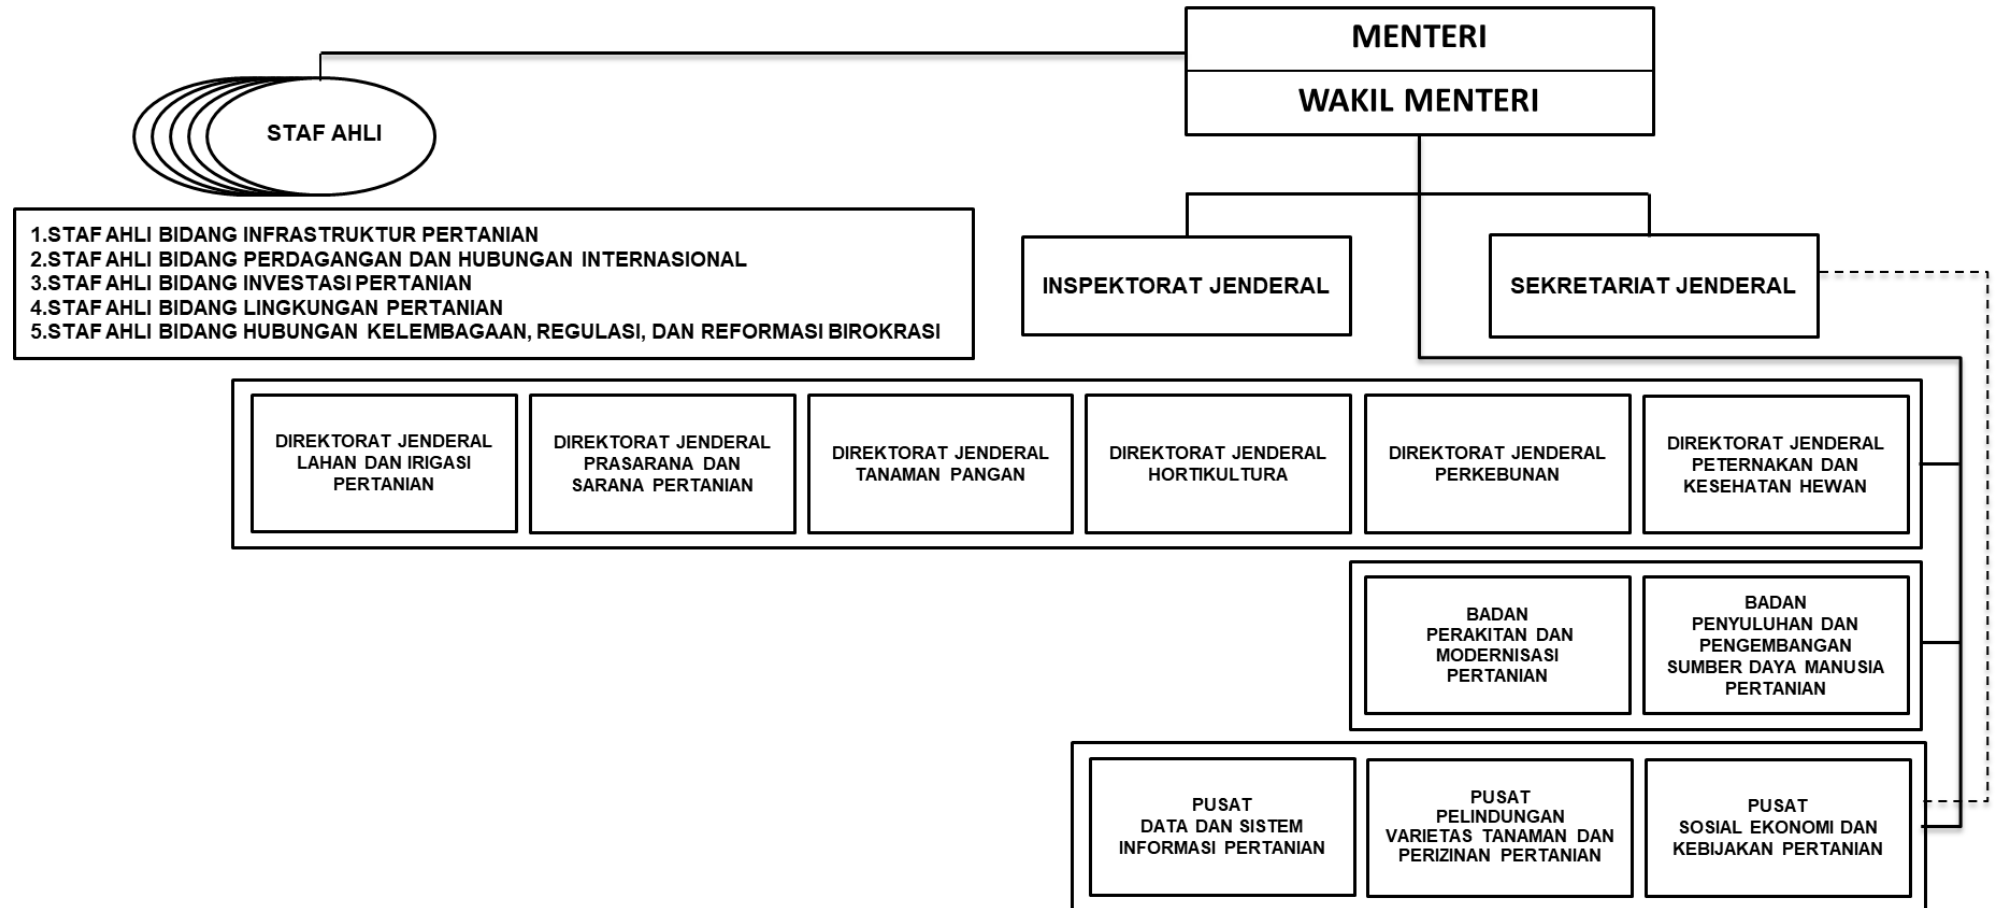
MENTERI

WAKIL MENTERI

STAF AHLI

1.STAF AHLI BIDANG INFRASTRUKTUR PERTANIAN
2.STAF AHLI BIDANG PERDAGANGAN DAN HUBUNGAN INTERNASIONAL
3.STAF AHLI BIDANG INVESTASI PERTANIAN
4.STAF AHLI BIDANG LINGKUNGAN PERTANIAN
5.STAF AHLI BIDANG HUBUNGAN KELEMBAGAAN, REGULASI, DAN REFORMASI BIROKRASI

INSPEKTORAT JENDERAL

SEKRETARIAT JENDERAL

DIREKTORAT JENDERAL LAHAN DAN IRIGASI PERTANIAN

DIREKTORAT JENDERAL PRASARANA DAN SARANA PERTANIAN

DIREKTORAT JENDERAL TANAMAN PANGAN

DIREKTORAT JENDERAL HORTIKULTURA

DIREKTORAT JENDERAL PERKEBUNAN

DIREKTORAT JENDERAL PETERNAKAN DAN KESEHATAN HEWAN

BADAN PERAKITAN DAN MODERNISASI PERTANIAN

BADAN PENYULUHAN DAN PENGEMBANGAN SUMBER DAYA MANUSIA PERTANIAN

PUSAT DATA DAN SISTEM INFORMASI PERTANIAN

PUSAT PELINDUNGAN VARIETAS TANAMAN DAN PERIZINAN PERTANIAN

PUSAT SOSIAL EKONOMI DAN KEBIJAKAN PERTANIAN